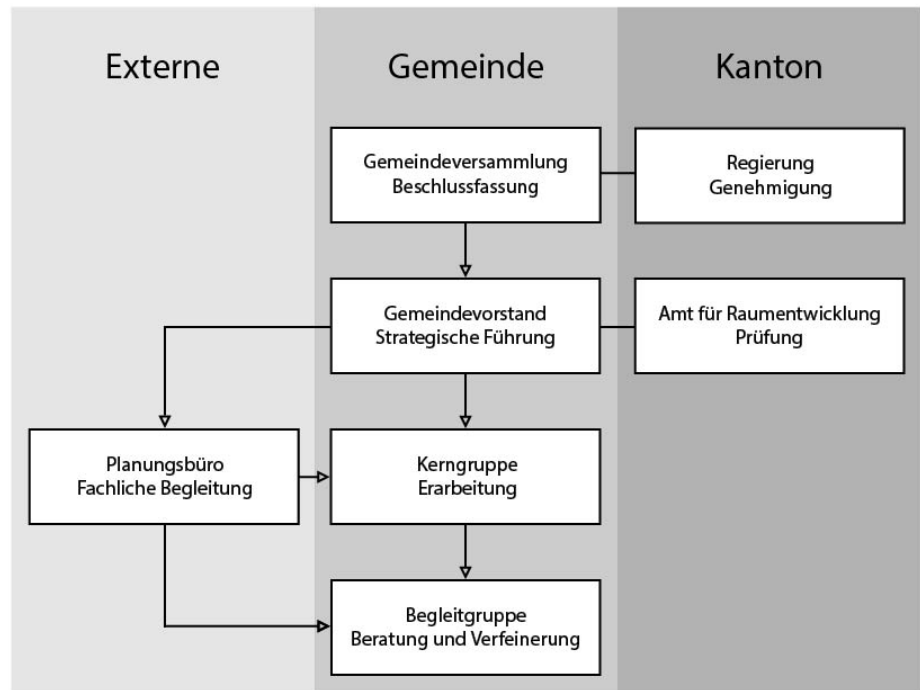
Externe

Gemeinde

Kanton

Gemeindeversammlung
Beschlussfassung

Regierung
Genehmigung

Gemeindevorstand
Strategische Führung

Amt für Raumentwicklung
Prüfung

Planungsbüro
Fachliche Begleitung

Kerngruppe
Erarbeitung

Begleitgruppe
Beratung und Verfeinerung